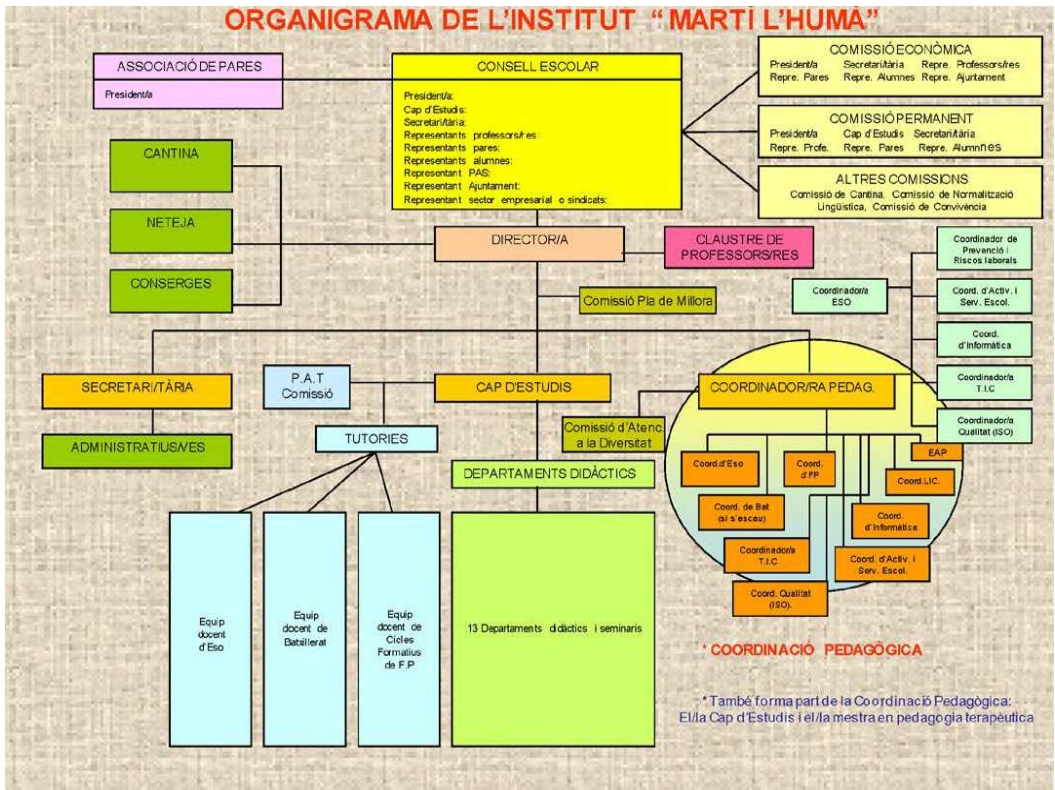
ORGANIGRAMA DE L'INSTITUT "MARTÍ L'HUMÀ"

ASSOCIACIÓ DE PARES

President/a

CONSELL ESCOLAR

President/a:
Cap d'Estudis:
Secretari/tària:
Representants professors/res:
Representants pares:
Representants alumnes:
Representant PAS:
Representant Ajuntament:
Representant sector empresarial o sindicats:

COMISSIÓ ECONÒMICA
President/a Secretari/tària Repre. Professors/res
Repre. Pares Repre. Alumnes Repre. Ajuntament

COMISSIÓ PERMANENT
President/a Cap d'Estudis Secretari/tària
Repre. Profe. Repre. Pares Repre. Alumnes

ALTRES COMISSIONS
Comissió de Cantina, Comissió de Normalització Lingüística, Comissió de Convivència

CANTINA

NETEJA

CONSERGES

DIRECTOR/A

CLAUSTRE DE PROFESSORS/RES

Comissió Pla de Millora

Coordinador de Prevenció i Riscos laborals

Coordinador/a ESO

Coord. d'Activ. i Serv. Escol.

Coord. d'Informàtica

Coordinador/a T.I.C

Coordinador/a Qualitat (ISO)

SECRETARI/TÀRIA

ADMINISTRATIUS/ES

P.A.T Comissió

CAP D'ESTUDIS

COORDINADOR/RA PEDAG.

TUTORIES

Comissió d'Atenc. a la Diversitat

DEPARTAMENTS DIDÀCTICS

EAP

Coord.d'Eso

Coord. d'FP

Coord.LIC.

Coord. de Bat (si s'escau)

Coord. d'Informàtica

Coordinador/a T.I.C

Coord. d'Activ. i Serv. Escol.

Coord. Qualitat (ISO).

Equip docent d'Eso

Equip docent de Batxillerat

Equip docent de Cicles Formatius de F.P

13 Departaments didàctics i seminaris

* COORDINACIÓ PEDAGÒGICA

* També forma part de la Coordinació Pedagògica: El/la Cap d'Estudis i el/la mestra en pedagogia terapèutica